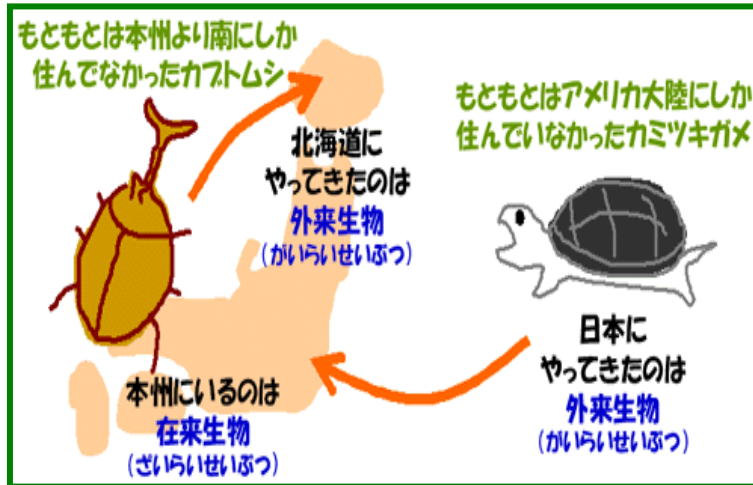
もともとは本州より南にしか住んでなかったカブトムシ

北海道にやってきたのは
外来生物
（がいらいせいぶつ）

もともとはアメリカ大陸にしか住んでいなかったカミツキガメ

日本にやってきたのは
外来生物
（がいらいせいぶつ）

本州にいるのは
在来生物
（ざいらいせいぶつ）